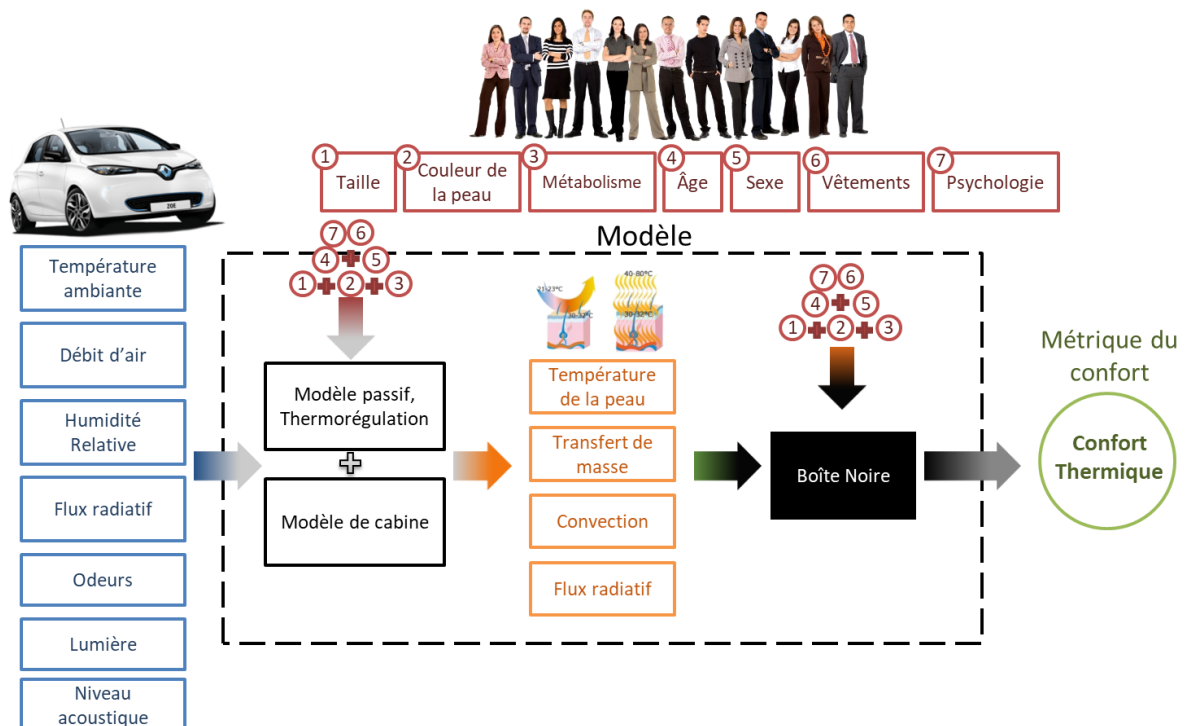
1 Taille
2 Couleur de la peau
3 Métabolisme
4 Âge
5 Sexe
6 Vêtements
7 Psychologie

Modèle

Température ambiante
Débit d'air
Humidité Relative
Flux radiatif
Odeurs
Lumière
Niveau acoustique

7 6
4 5
1 2 3

Modèle passif, Thermorégulation

Modèle de cabine

21-23°C
30-32°C
40-80°C
30-32°C

Température de la peau
Transfert de masse
Convection
Flux radiatif

7 6
4 5
1 2 3

Boîte Noire

Métrique du confort

Confort Thermique